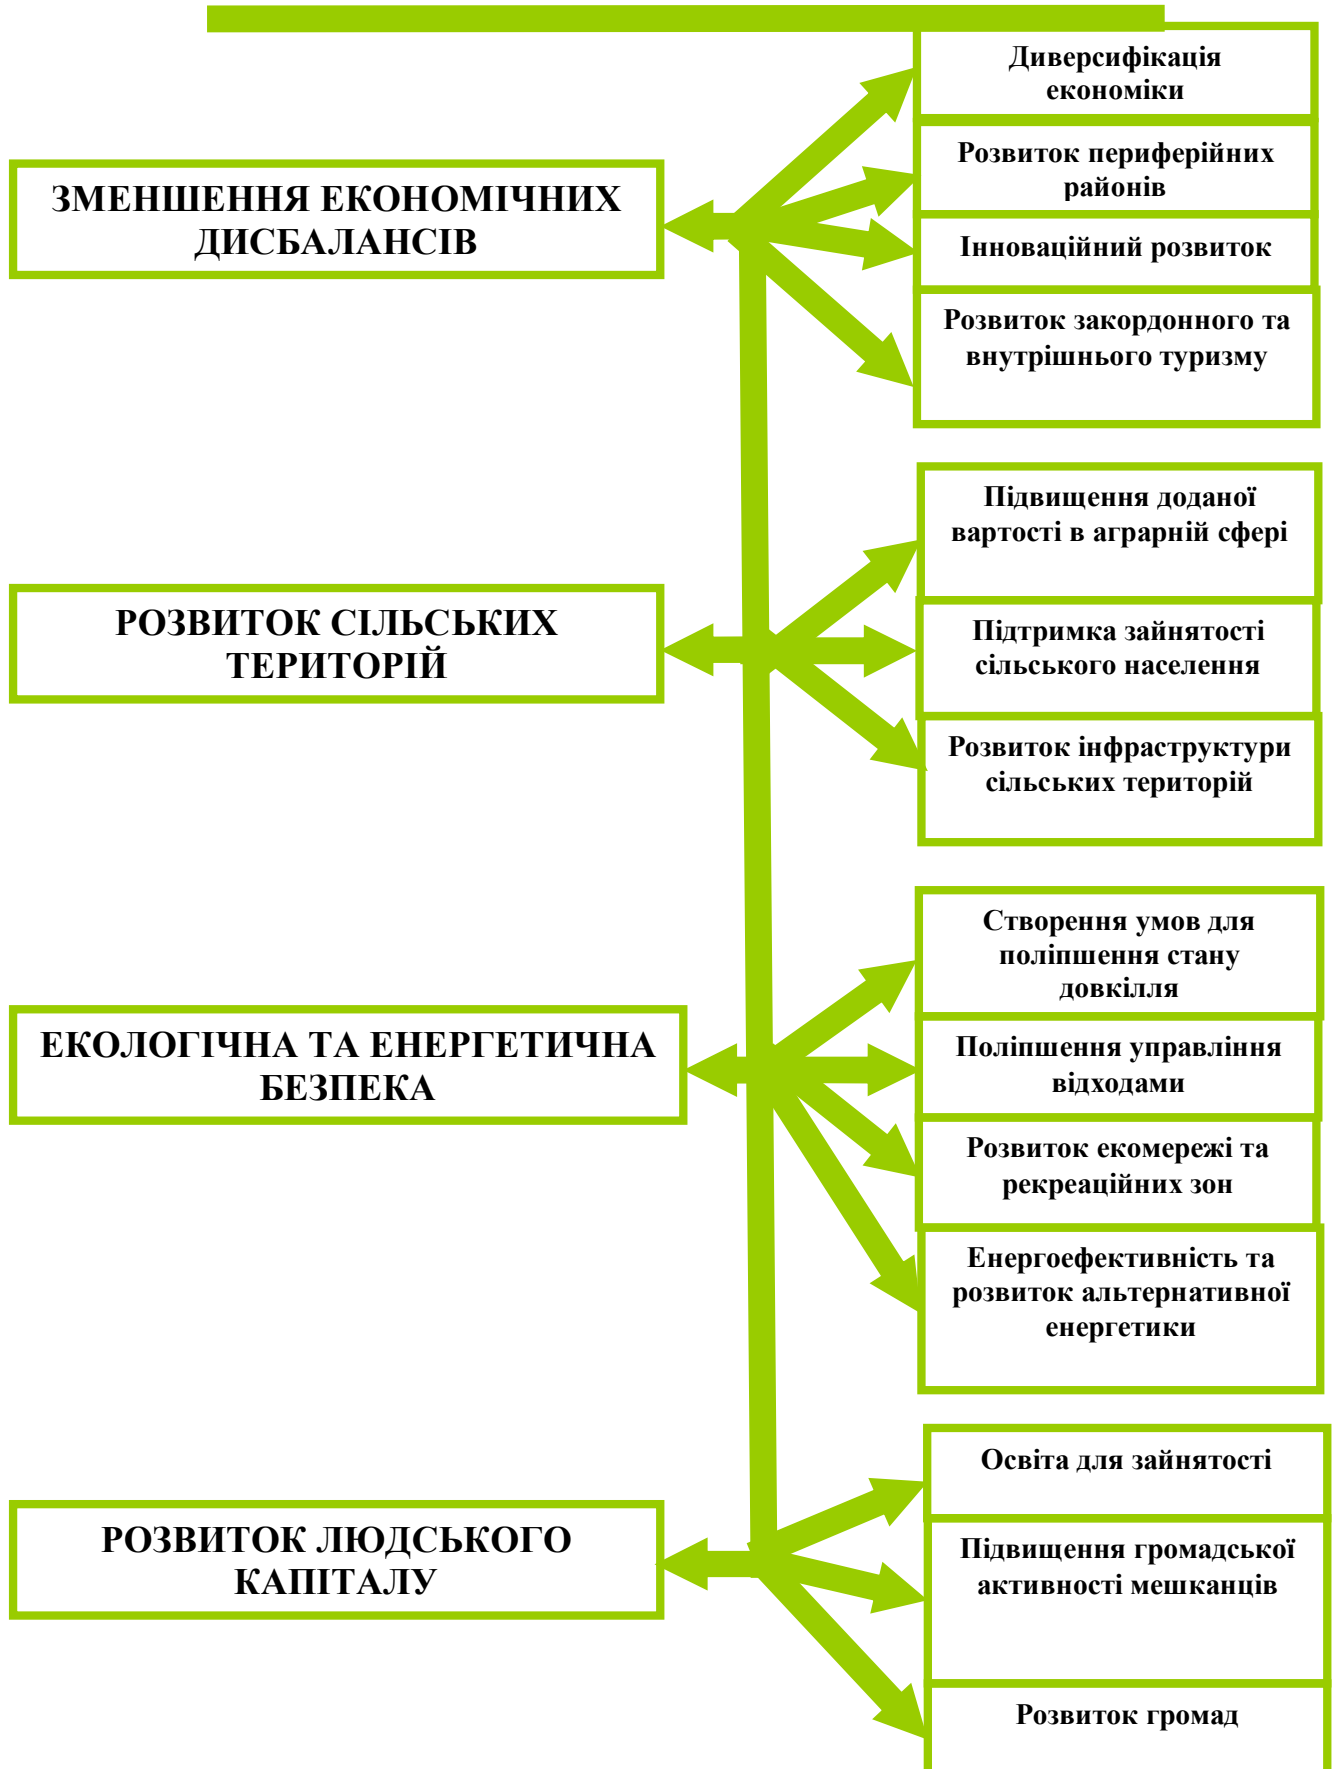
ЗМЕНШЕННЯ ЕКОНОМІЧНИХ ДИСБАЛАНСІВ

Диверсифікація економіки

Розвиток периферійних районів

Інноваційний розвиток

Розвиток закордонного та внутрішнього туризму

РОЗВИТОК СІЛЬСЬКИХ ТЕРИТОРІЙ

Підвищення доданої вартості в аграрній сфері

Підтримка зайнятості сільського населення

Розвиток інфраструктури сільських територій

ЕКОЛОГІЧНА ТА ЕНЕРГЕТИЧНА БЕЗПЕКА

Створення умов для поліпшення стану довкілля

Поліпшення управління відходами

Розвиток екомережі та рекреаційних зон

Енергоефективність та розвиток альтернативної енергетики

РОЗВИТОК ЛЮДСЬКОГО КАПІТАЛУ

Освіта для зайнятості

Підвищення громадської активності мешканців

Розвиток громад